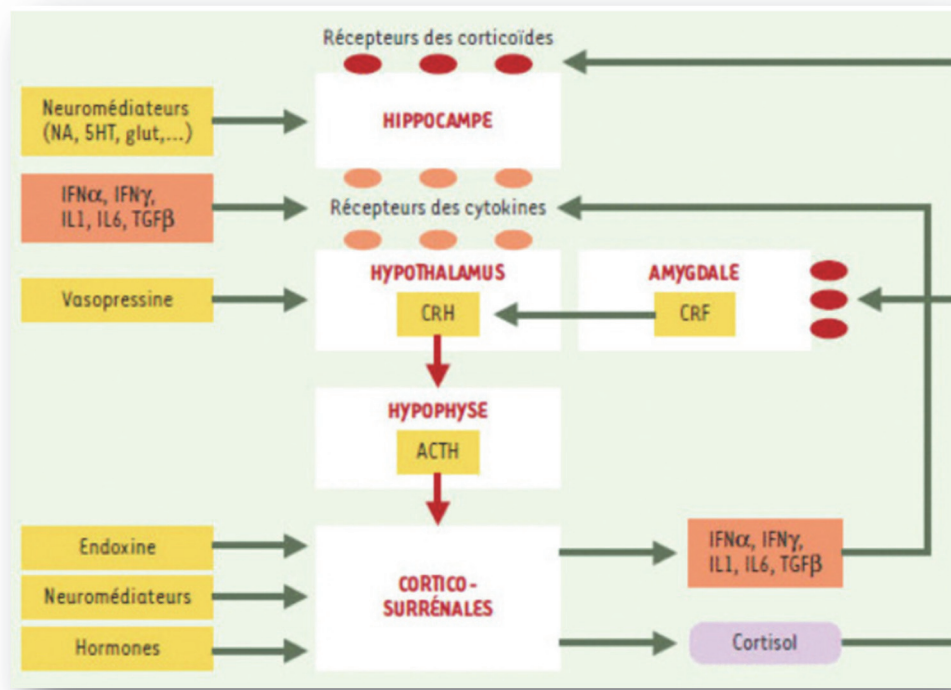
Récepteurs des corticoïdes

Neuromédiateurs (NA, 5HT, glut,...)

HIPPOCAMPE

IFN$\alpha$, IFN$\gamma$, IL1, IL6, TGF$\beta$

Récepteurs des cytokines

Vasopressine

HYPOTHALAMUS

CRH

AMYGDALE

CRF

HYPOPHYSE

ACTH

Endoxine

Neuromédiateurs

Hormones

CORTICO-SURRÉNALES

IFN$\alpha$, IFN$\gamma$, IL1, IL6, TGF$\beta$

Cortisol